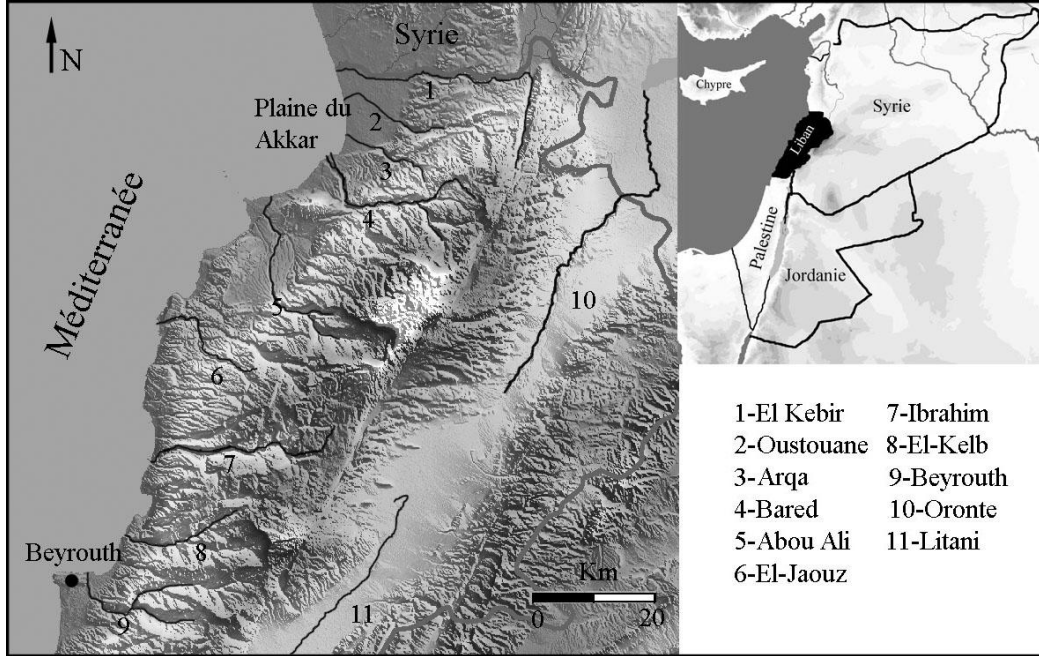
N

Syrie

Plaine du Akkar

Méditerranée

1
2
3
4
5
6
7
8
9
10
11

Beyrouth

Km
0 20

Chypre

Syrie

Liban

Palestine

Jordanie

1-El Kebir
2-Oustouane
3-Arqa
4-Bared
5-Abou Ali
6-El-Jaouz
7-Ibrahim
8-El-Kelb
9-Beyrouth
10-Oronte
11-Litani